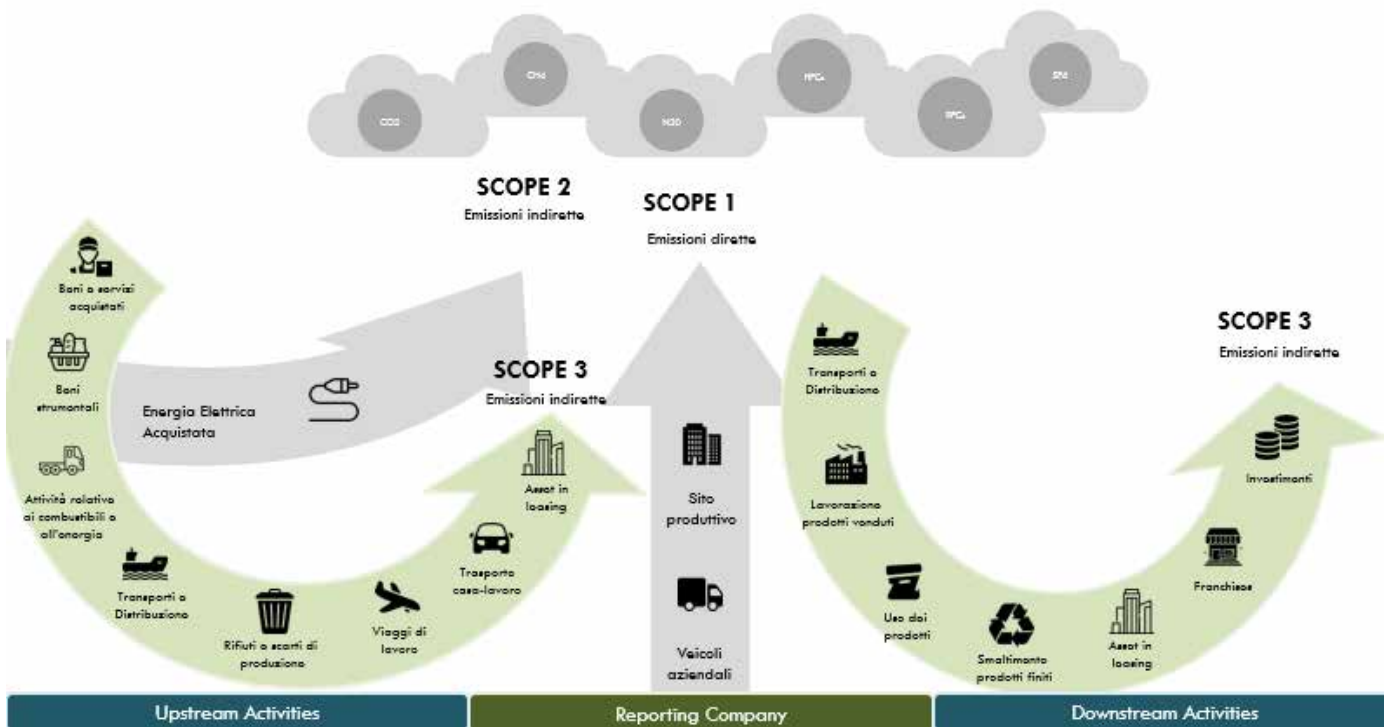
CO2

CH4

N2O

HFCs

PFCs

SF6

SCOPE 2
Emissioni indirette

SCOPE 1
Emissioni dirette

SCOPE 3
Emissioni indirette

SCOPE 3
Emissioni indirette

Beni e servizi acquistati

Beni strumentali

Energia Elettrica Acquistata

Attività relative ai combustibili e all'energia

Transporti e Distribuzione

Rifiuti e scarti di produzione

Viaggi di lavoro

Trasporto casa-lavoro

Asset in leasing

Sito produttivo

Veicoli aziendali

Transporti e Distribuzione

Lavorazione prodotti venduti

Uso dei prodotti

Smaltimento prodotti finiti

Asset in leasing

Franchises

Investimenti

Upstream Activities

Reporting Company

Downstream Activities